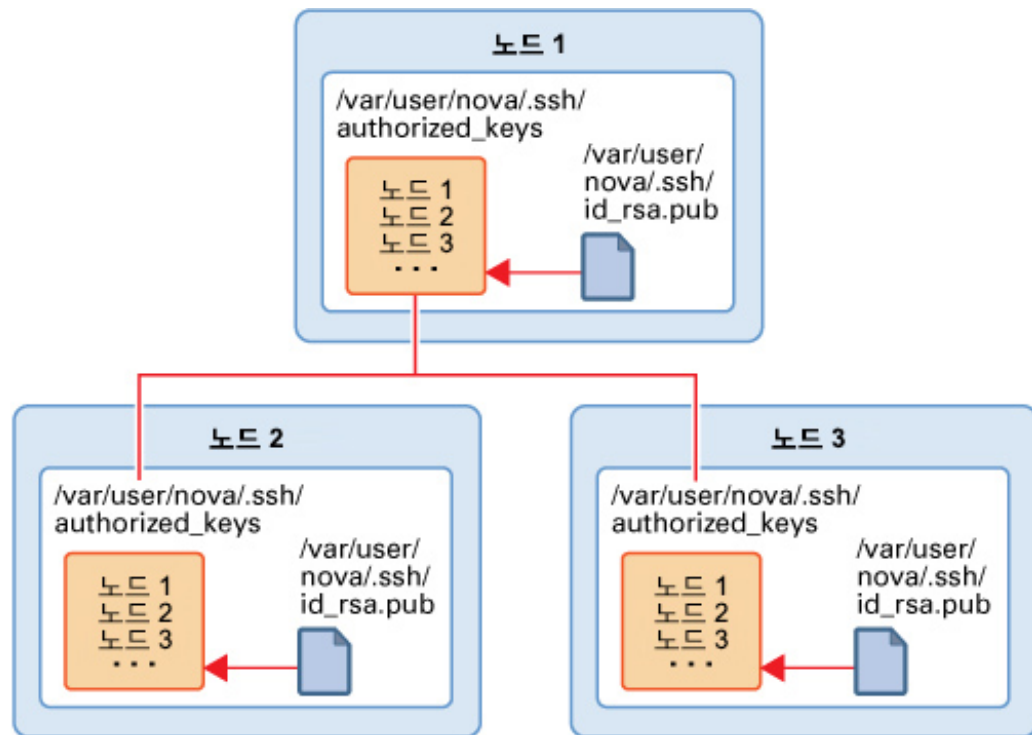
노드 1

/var/user/nova/.ssh/authorized_keys

노드 1
노드 2
노드 3
. . .

/var/user/nova/.ssh/id_rsa.pub

노드 2

/var/user/nova/.ssh/authorized_keys

노드 1
노드 2
노드 3
. . .

/var/user/nova/.ssh/id_rsa.pub

노드 3

/var/user/nova/.ssh/authorized_keys

노드 1
노드 2
노드 3
. . .

/var/user/nova/.ssh/id_rsa.pub